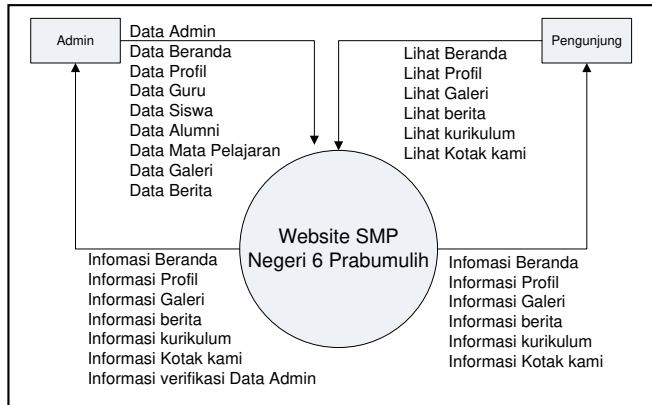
Admin

Data Admin
Data Beranda
Data Profil
Data Guru
Data Siswa
Data Alumni
Data Mata Pelajaran
Data Galeri
Data Berita

Pengunjung

Lihat Beranda
Lihat Profil
Lihat Galeri
Lihat berita
Lihat kurikulum
Lihat Kotak kami

Website SMP Negeri 6 Prabumulih

Infomasi Beranda
Informasi Profil
Informasi Galeri
Informasi berita
Informasi kurikulum
Informasi Kotak kami
Informasi verifikasi Data Admin

Infomasi Beranda
Informasi Profil
Informasi Galeri
Informasi berita
Informasi kurikulum
Informasi Kotak kami